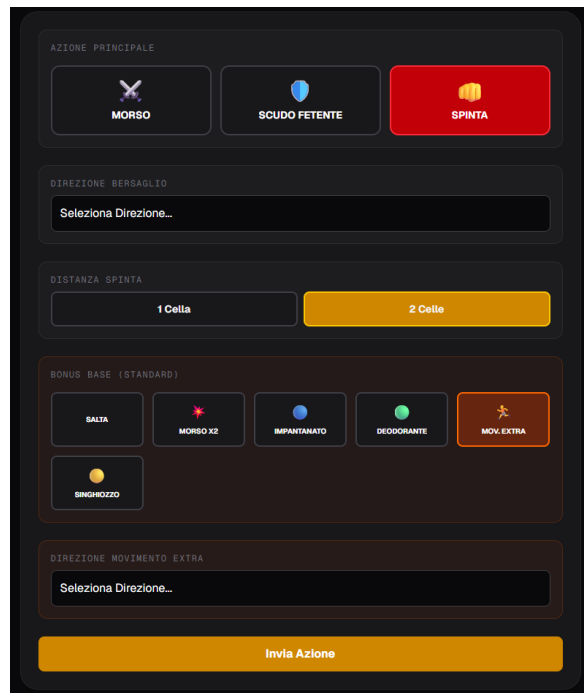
AZIONE PRINCIPALE

MORSO

SCUDO FETENTE

SPINTA

DIREZIONE BERSAGLIO

Seleziona Direzione...

DISTANZA SPINTA

1 Cella

2 Celle

BONUS BASE (STANDARD)

SALTA

MORSO X2

IMPANTANATO

DEODORANTE

MOV. EXTRA

SINGHIOZZO

DIREZIONE MOVIMENTO EXTRA

Seleziona Direzione...

Invia Azione